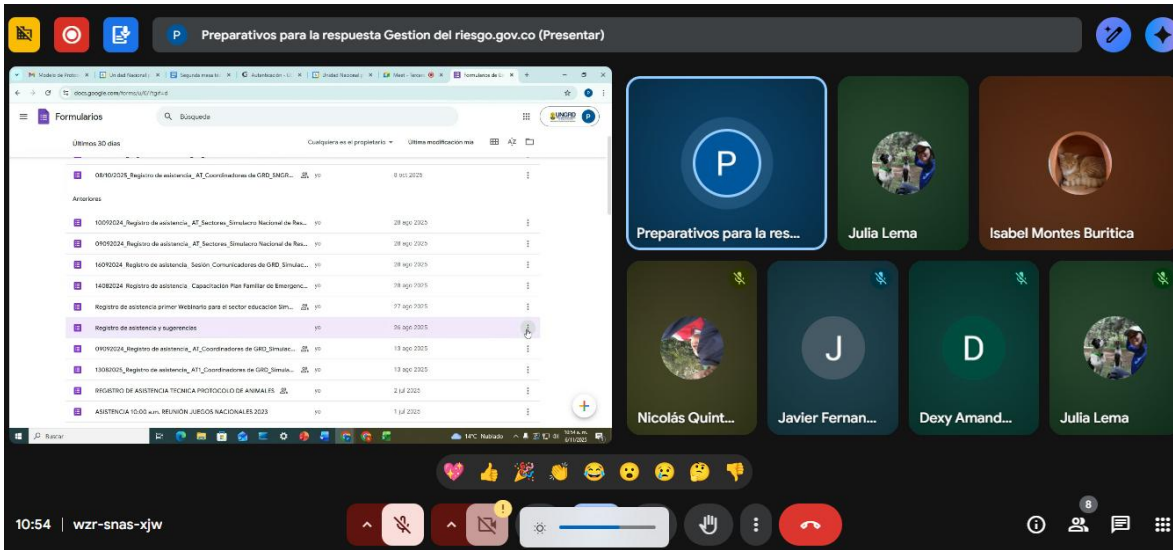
P Preparativos para la respuesta Gestion del riesgo.gov.co (Presentar)

Modelo de Proto | Unidad Nacional | Segunda mesa té | Autenticación - U | Unidad Nacional | Meet - wzr-sna | Formularios de G

docs.google.com/forms/u/0/?gdf=d

Formularios

Búsqueda

UNGRD

Últimos 30 días

Cualquiera es el propietario

Última modificación mía

08/10/2025_Registro de asistencia_ AT_Coordinadores de GRD_SNGR... yo 8 oct 2025

Anteriores

10092024_Registro de asistencia_ AT_Sectores_Simulacro Nacional de Res... yo 28 ago 2025

09092024_Registro de asistencia_ AT_Sectores_Simulacro Nacional de Res... yo 28 ago 2025

16092024_Registro de asistencia_ Sesión Comunicadores de GRD_Simulac... yo 28 ago 2025

14082024_Registro de asistencia_ Capacitacion Plan Familiar de Emergenc... yo 28 ago 2025

Registro de asistencia primer Webinario para el sector educación Sim... yo 27 ago 2025

Registro de asistencia y sugerencias yo 26 ago 2025

09092024_Registro de asistencia_ AT_Coordinadores de GRD_Simulac... yo 13 ago 2025

13082025_Registro de asistencia_ AT1_Coordinadores de GRD_Simula... yo 13 ago 2025

REGISTRO DE ASISTENCIA TECNICA PROTOCOLO DE ANIMALES yo 2 jul 2025

ASISTENCIA 10:00 a.m. REUNIÓN JUEGOS NACIONALES 2023 yo 1 jul 2025

Buscar

14°C Nublado

P

Preparativos para la res...

Julia Lema

Isabel Montes Buritica

Nicolás Quint...

J

Javier Fernan...

D

Dexy Amand...

Julia Lema

10:54 | wzr-snas-xjw

8